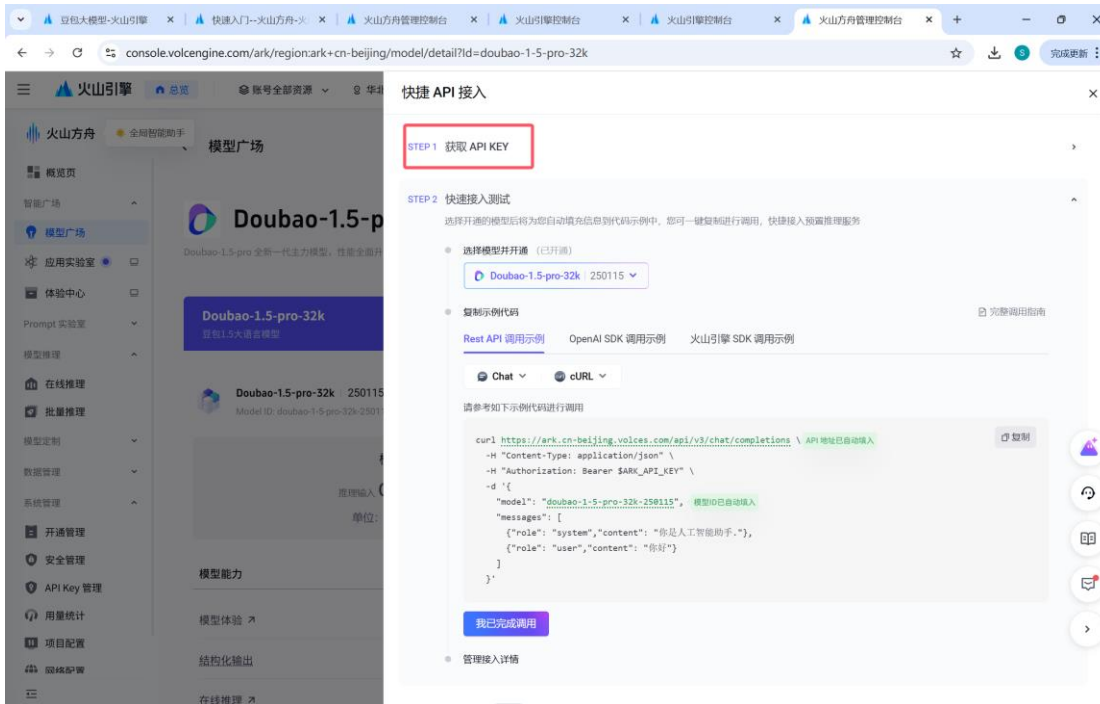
豆包大模型-火山引擎 ×
快速入门--火山方舟-火 ×
火山方舟管理控制台 ×
火山引擎控制台 ×
火山引擎控制台 ×
火山方舟管理控制台 ×
+

console.volcengine.com/ark/region:ark+cn-beijing/model/detail?Id=doubao-1-5-pro-32k
完成更新

火山引擎 总览 账号全部资源 华北

火山方舟 全局智能助手
概览页
智能广场
模型广场
应用实验室
体验中心
Prompt 实验室
模型推理
在线推理
批量推理
模型定制
数据管理
系统管理
开通管理
安全管理
API Key 管理
用量统计
项目配置
网络配置

模型广场
Doubao-1.5-p
Doubao-1.5-pro 全新一代主力模型，性能全面升
Doubao-1.5-pro-32k
豆包1.5大语言模型
Doubao-1.5-pro-32k | 250115
Model ID: doubao-1-5-pro-32k-2501
推理输入
单位
模型能力
模型体验 ↗
结构化输出
在线推理 ↗

快捷 API 接入
STEP 1 获取 API KEY
STEP 2 快速接入测试
选择开通的模型后将为您自动填充信息到代码示例中，您可一键复制进行调用，快捷接入预置推理服务
选择模型并开通 （已开通）
Doubao-1.5-pro-32k | 250115
复制示例代码
完整调用指南
Rest API 调用示例 OpenAI SDK 调用示例 火山引擎 SDK 调用示例
Chat cURL
请参考如下示例代码进行调用
复制
curl https://ark.cn-beijing.volces.com/api/v3/chat/completions \ API 地址已自动填入
-H "Content-Type: application/json" \
-H "Authorization: Bearer $ARK_API_KEY" \
-d '{
"model": "doubao-1-5-pro-32k-250115", 模型ID已自动填入
"messages": [
{"role": "system","content": "你是人工智能助手."},
{"role": "user","content": "你好"}
]
}'
我已完成调用
管理接入详情